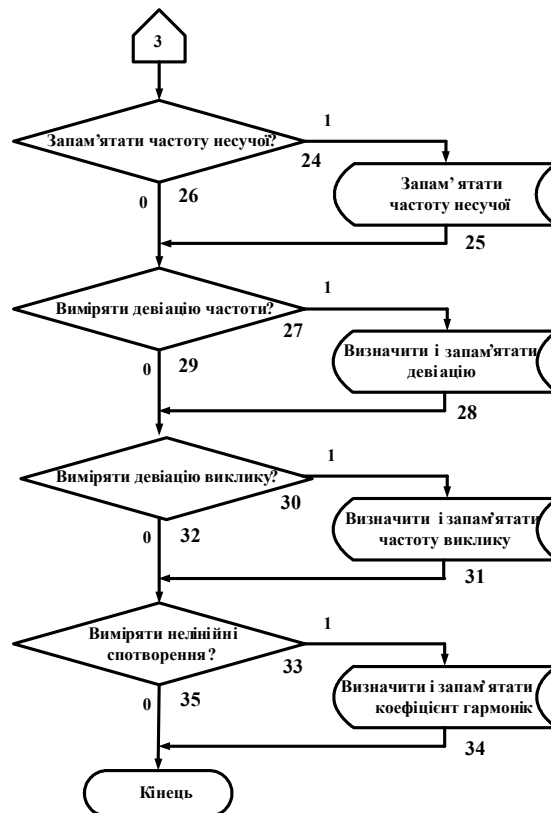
3

Запам'ятати частоту несучої?

1

24

Запам' ятати частоту несучої

0

26

25

Виміряти девіацію частоти?

1

27

Визначити і запам'ятати девіацію

0

29

28

Виміряти девіацію виклику?

1

30

Визначити і запам'ятати частоту виклику

0

32

31

Виміряти нелінійні спотворення?

1

33

Визначити і запам'ятати коефіцієнт гармонік

0

35

34

Кінець